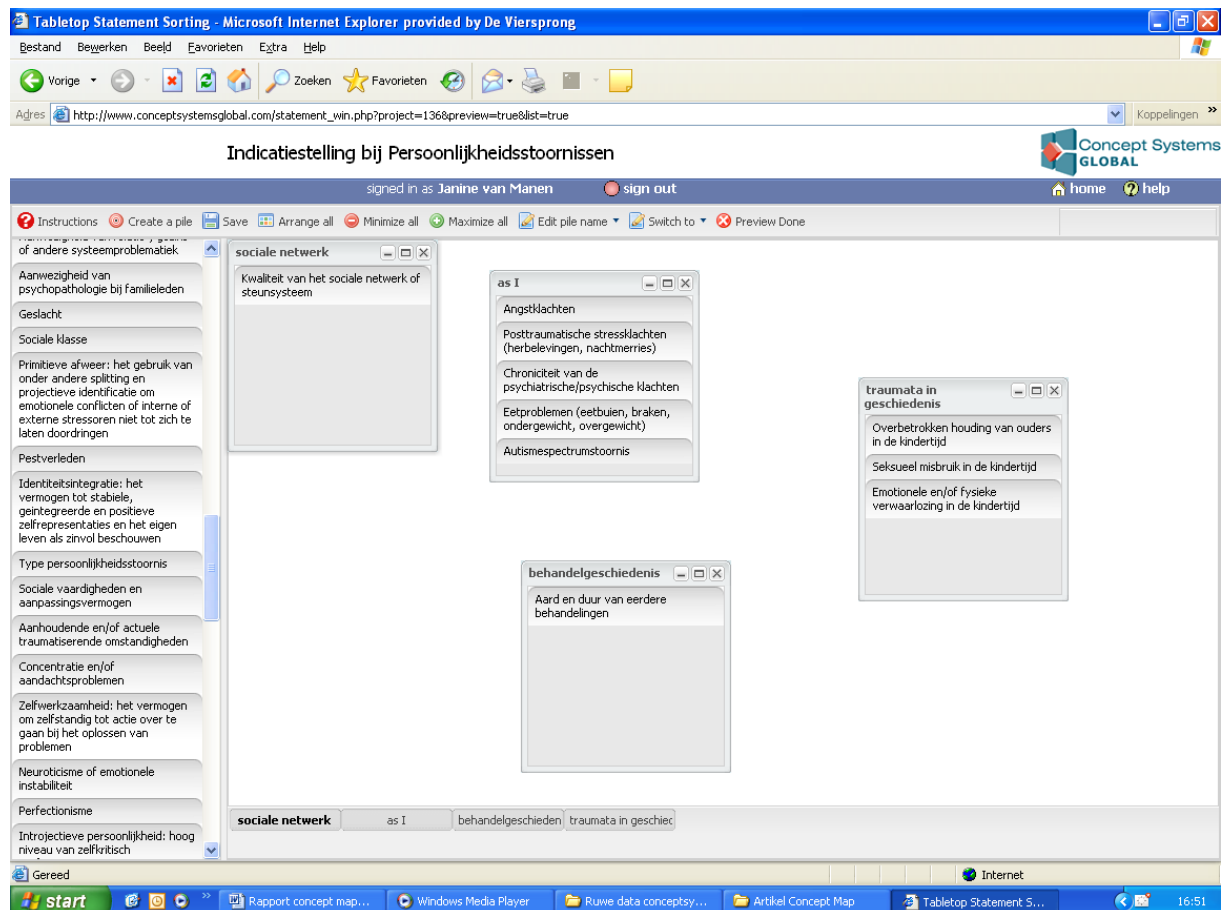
Tabletop Statement Sorting - Microsoft Internet Explorer provided by De Viersprong

Bestand Bewerken Beeld Favorieten Extra Help

Vorige Zoeken Favorieten

Adres http://www.conceptsystemsglobal.com/statement_win.php?project=136&preview=true&list=true Koppelingen

Indicatiestelling bij Persoonlijkheidsstoornissen

Concept Systems GLOBAL

signed in as Janine van Manen sign out home help

Instructions Create a pile Save Arrange all Minimize all Maximize all Edit pile name Switch to Preview Done

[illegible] of andere systeemproblematiek

Aanwezigheid van psychopathologie bij familieleden

Geslacht

Sociale klasse

Primitieve afweer: het gebruik van onder andere splitting en projectieve identificatie om emotionele conflicten of interne of externe stressoren niet tot zich te laten doordringen

Pestverleden

Identiteitsintegratie: het vermogen tot stabiele, geïntegreerde en positieve zelfrepresentaties en het eigen leven als zinvol beschouwen

Type persoonlijkheidsstoornis

Sociale vaardigheden en aanpassingsvermogen

Aanhoudende en/of actuele traumatiserende omstandigheden

Concentratie en/of aandachtsproblemen

Zelfwerkzaamheid: het vermogen om zelfstandig tot actie over te gaan bij het oplossen van problemen

Neuroticisme of emotionele instabiliteit

Perfectionisme

Introjectieve persoonlijkheid: hoog niveau van zelfkritisch

sociale netwerk

Kwaliteit van het sociale netwerk of steunsysteem

as I

Angstklachten

Posttraumatische stressklachten (herbelevingen, nachtmerries)

Chroniciteit van de psychiatrische/psychische klachten

Eetproblemen (eetbuien, braken, ondergewicht, overgewicht)

Autismespectrumstoornis

traumata in geschiedenis

Overbetrokken houding van ouders in de kindertijd

Seksueel misbruik in de kindertijd

Emotionele en/of fysieke verwaarlozing in de kindertijd

behandelgeschiedenis

Aard en duur van eerdere behandelingen

sociale netwerk | as I | behandelgeschieden | traumata in geschiec

Gereed Internet

start Rapport concept map... Windows Media Player Ruwe data conceptsy... Artikel Concept Map Tabletop Statement S... 16:51